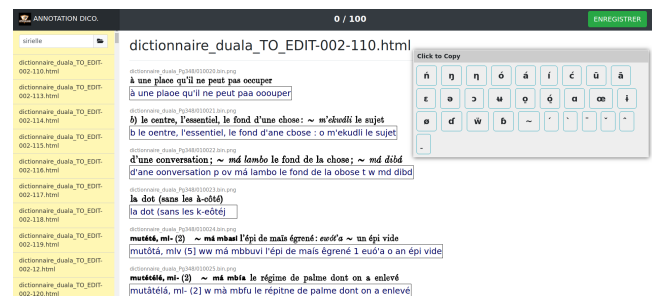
ANNOTATION DICO.

0 / 100

ENREGISTRER

sirielle

dictionnaire_duala_TO_EDIT-002-110.html
dictionnaire_duala_TO_EDIT-002-113.html
dictionnaire_duala_TO_EDIT-002-114.html
dictionnaire_duala_TO_EDIT-002-115.html
dictionnaire_duala_TO_EDIT-002-116.html
dictionnaire_duala_TO_EDIT-002-117.html
dictionnaire_duala_TO_EDIT-002-118.html
dictionnaire_duala_TO_EDIT-002-119.html
dictionnaire_duala_TO_EDIT-002-12.html
dictionnaire_duala_TO_EDIT-002-120.html

dictionnaire_duala_TO_EDIT-002-110.html

dictionnaire_duala_Pg348/010020.bin.png
à une place qu'il ne peut pas occuper
à une plaoe qu'il ne peut paa ooouper

dictionnaire_duala_Pg348/010021.bin.png
b) le centre, l'essentiel, le fond d'une chose: ~ m'ekudi le sujet
b le oentre, l'essentiel, le fond d'ane chose : o m'ekudli le sujet

dictionnaire_duala_Pg348/010022.bin.png
d'une conversation; ~ má lambo le fond de la chose; ~ md dibá
d'ane oonversation p ov má lambo le fond de la obose t w md dibd

dictionnaire_duala_Pg348/010023.bin.png
la dot (sans les à-côté)
la dot (sans les k-eôtéj

dictionnaire_duala_Pg348/010024.bin.png
mutátá, ml- (2) ~ má mbasi l'épi de maïs égrené: ewó'a ~ un épi vide
mutôtá, mlv (5] ww má mbbuvi l'épi de maïs égrené 1 euô'a o an épi vide

dictionnaire_duala_Pg348/010025.bin.png
mutátélá, ml- (2) ~ má mbfu le régime de palme dont on a enlevé
mutâtélá, ml- (2] w má mbfu le répitne de palme dont on a enlevé

Click to Copy
ń ŋ ɳ ó á í ć ū ā
ɛ ɘ ɔ ʉ ŋ ọ ɑ œ ɨ
ø ɗ ŵ ɓ ~ ´ ` ˇ ˆ
-